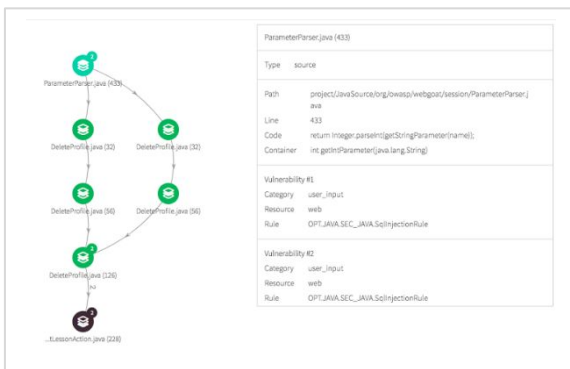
ParameterParser.java (433)

DeleteProfile.java (32)

DeleteProfile.java (32)

DeleteProfile.java (56)

DeleteProfile.java (56)

DeleteProfile.java (126)

...tLessonAction.java (228)

ParameterParser.java (433)

| Type | source |
|---|---|

| Path | project/JavaSource/org/owasp/webgoat/session/ParameterParser.java |
|---|---|
| Line | 433 |
| Code | return Integer.parseInt(getStringParameter(name)); |
| Container | int getIntParameter(java.lang.String) |

Vulnerability #1

| Category | user_input |
|---|---|
| Resource | web |
| Rule | OPT.JAVA.SEC_JAVA.SqlInjectionRule |

Vulnerability #2

| Category | user_input |
|---|---|
| Resource | web |
| Rule | OPT.JAVA.SEC_JAVA.SqlInjectionRule |